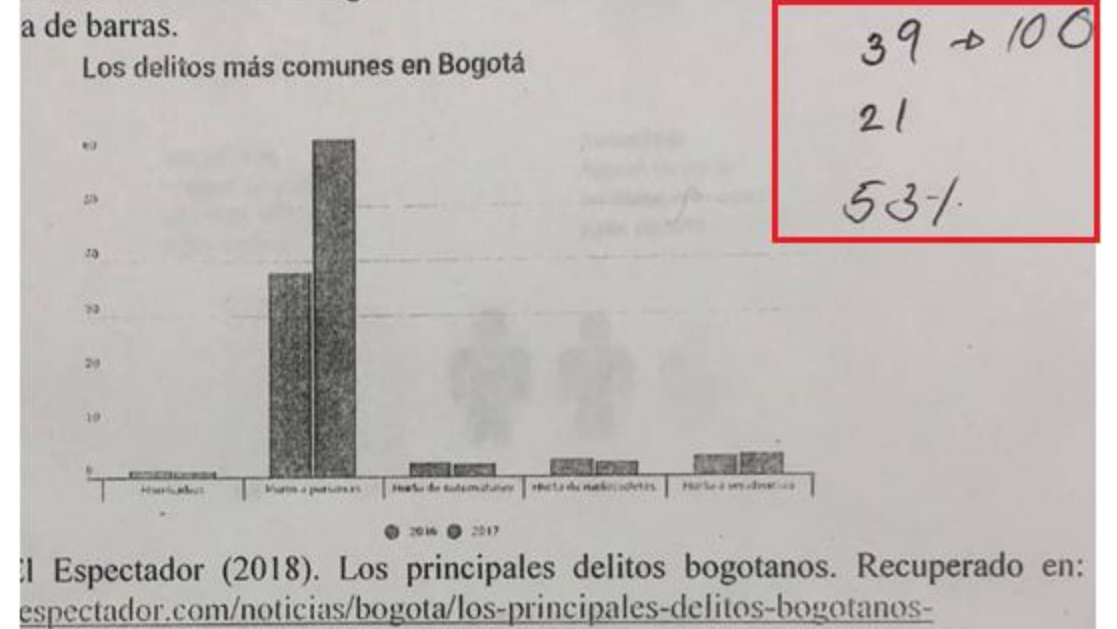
a de barras.

Los delitos más comunes en Bogotá

60
50
40
30
20
10
0

Homicidios | Hurto a personas | Hurto de automotores | Hurto de motocicletas | Hurto a residencias

2016 2017

$39 \to 100$
$21$
$53\%$

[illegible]l Espectador (2018). Los principales delitos bogotanos. Recuperado en: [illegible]espectador.com/noticias/bogota/los-principales-delitos-bogotanos-